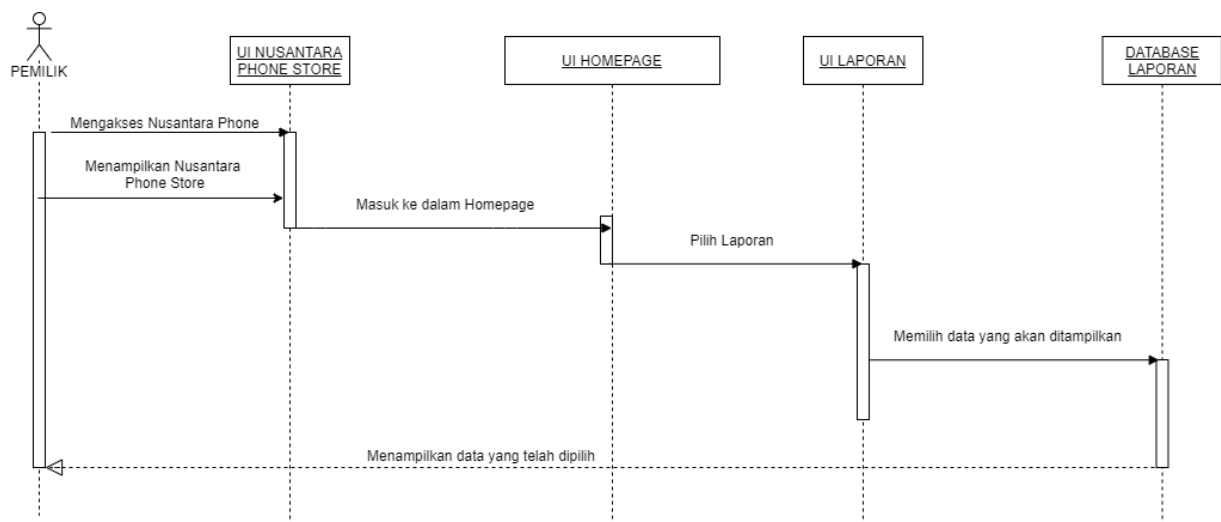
PEMILIK

UI NUSANTARA PHONE STORE

UI HOMEPAGE

UI LAPORAN

DATABASE LAPORAN

Mengakses Nusantara Phone

Menampilkan Nusantara Phone Store

Masuk ke dalam Homepage

Pilih Laporan

Memilih data yang akan ditampilkan

Menampilkan data yang telah dipilih